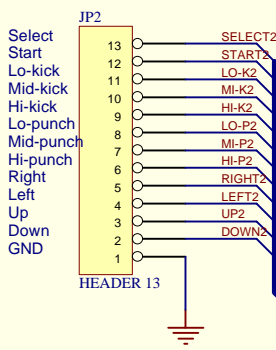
JP2

Select
Start
Lo-kick
Mid-kick
Hi-kick
Lo-punch
Mid-punch
Hi-punch
Right
Left
Up
Down
GND

13
12
11
10
9
8
7
6
5
4
3
2
1

SELECT2
START2
LO-K2
MI-K2
HI-K2
LO-P2
MI-P2
HI-P2
RIGHT2
LEFT2
UP2
DOWN2

HEADER 13